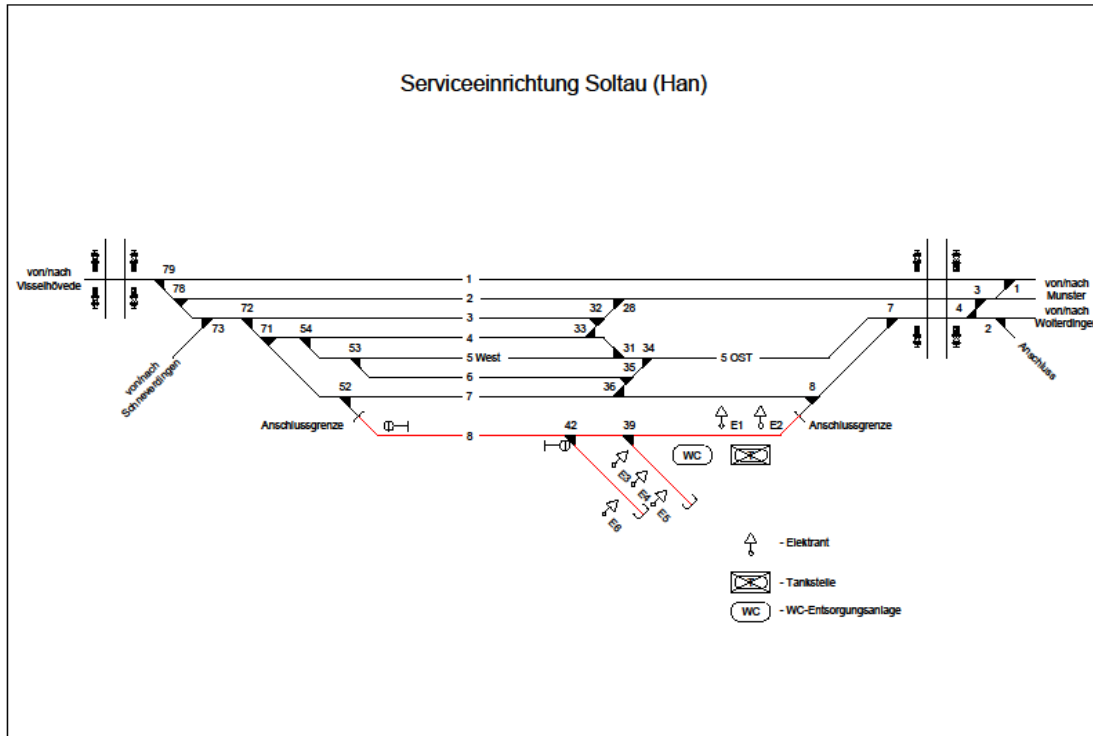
Serviceeinrichtung Soltau (Han)

von/nach Visselhövede

79

78

72

73

71

54

53

52

von/nach Schneverdingen

Anschlussgrenze

1

2

3

4

5 West

6

7

8

32

28

33

31

34

35

36

42

39

5 OST

7

8

E1

E2

Anschlussgrenze

WC

E3

E4

E5

E6

3

1

4

2

von/nach Munster

von/nach Wolterdinge

Anschluss

- Elektrant

- Tankstelle

WC - WC-Entsorgungsanlage